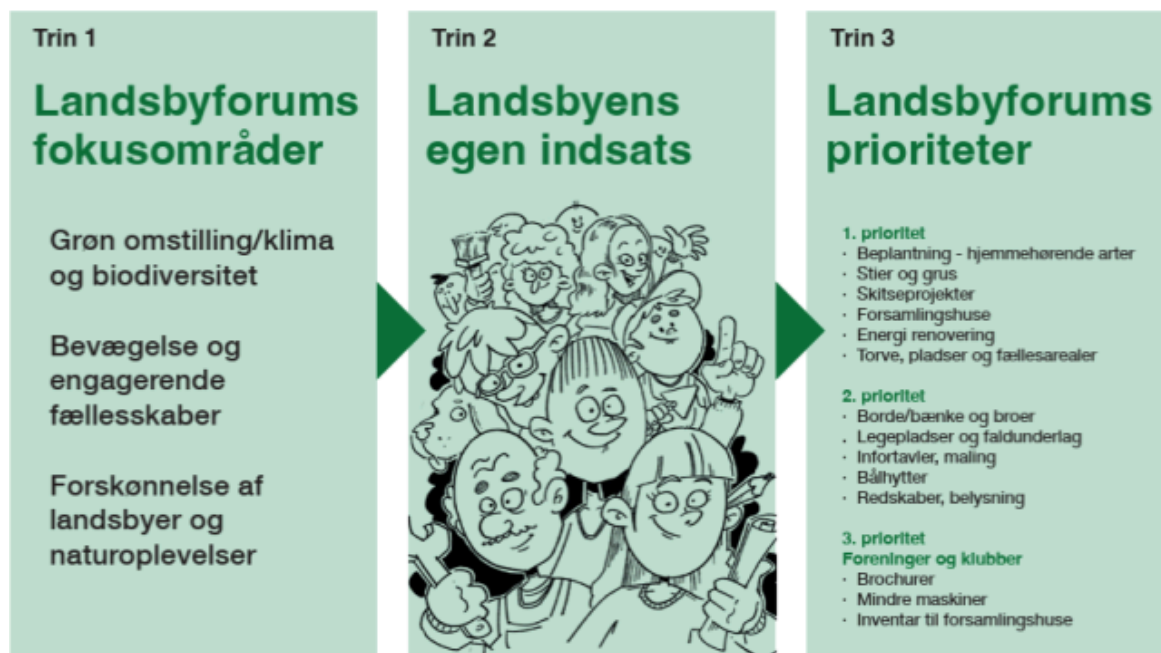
Trin 1

Landsbyforums fokusområder

Grøn omstilling/klima og biodiversitet

Bevægelse og engagerende fællesskaber

Forskønnelse af landsbyer og naturoplevelser

Trin 2

Landsbyens egen indsats

Trin 3

Landsbyforums prioriteter

1. prioritet
· Beplantning - hjemmehørende arter
· Stier og grus
· Skitseprojekter
· Forsamlingshuse
· Energi renovering
· Torve, pladser og fællesarealer

2. prioritet
· Borde/bænke og broer
· Legepladser og faldunderlag
· Infortavler, maling
· Bålhytter
· Redskaber, belysning

3. prioritet
Foreninger og klubber
· Brochurer
· Mindre maskiner
· Inventar til forsamlingshuse